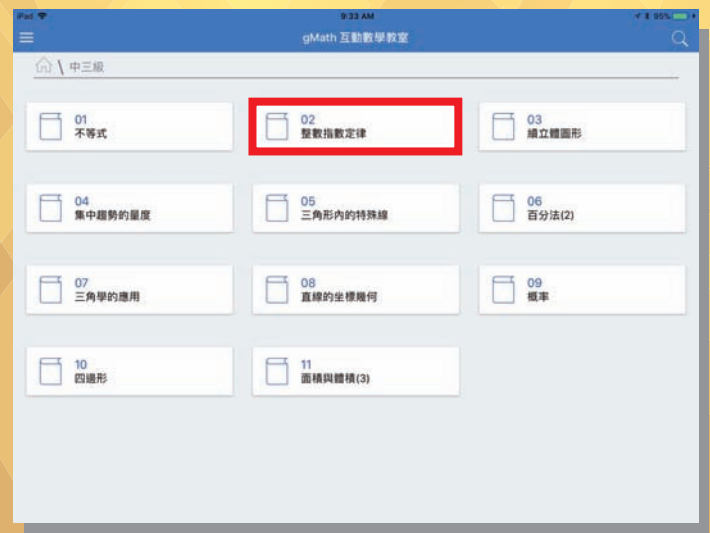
iPad 9:33 AM 95%

gMath 互動數學教室

中三級

01
不等式

02
整數指數定律

03
續立體圖形

04
集中趨勢的量度

05
三角形內的特殊線

06
百分法(2)

07
三角學的應用

08
直線的坐標幾何

09
概率

10
四邊形

11
面積與體積(3)